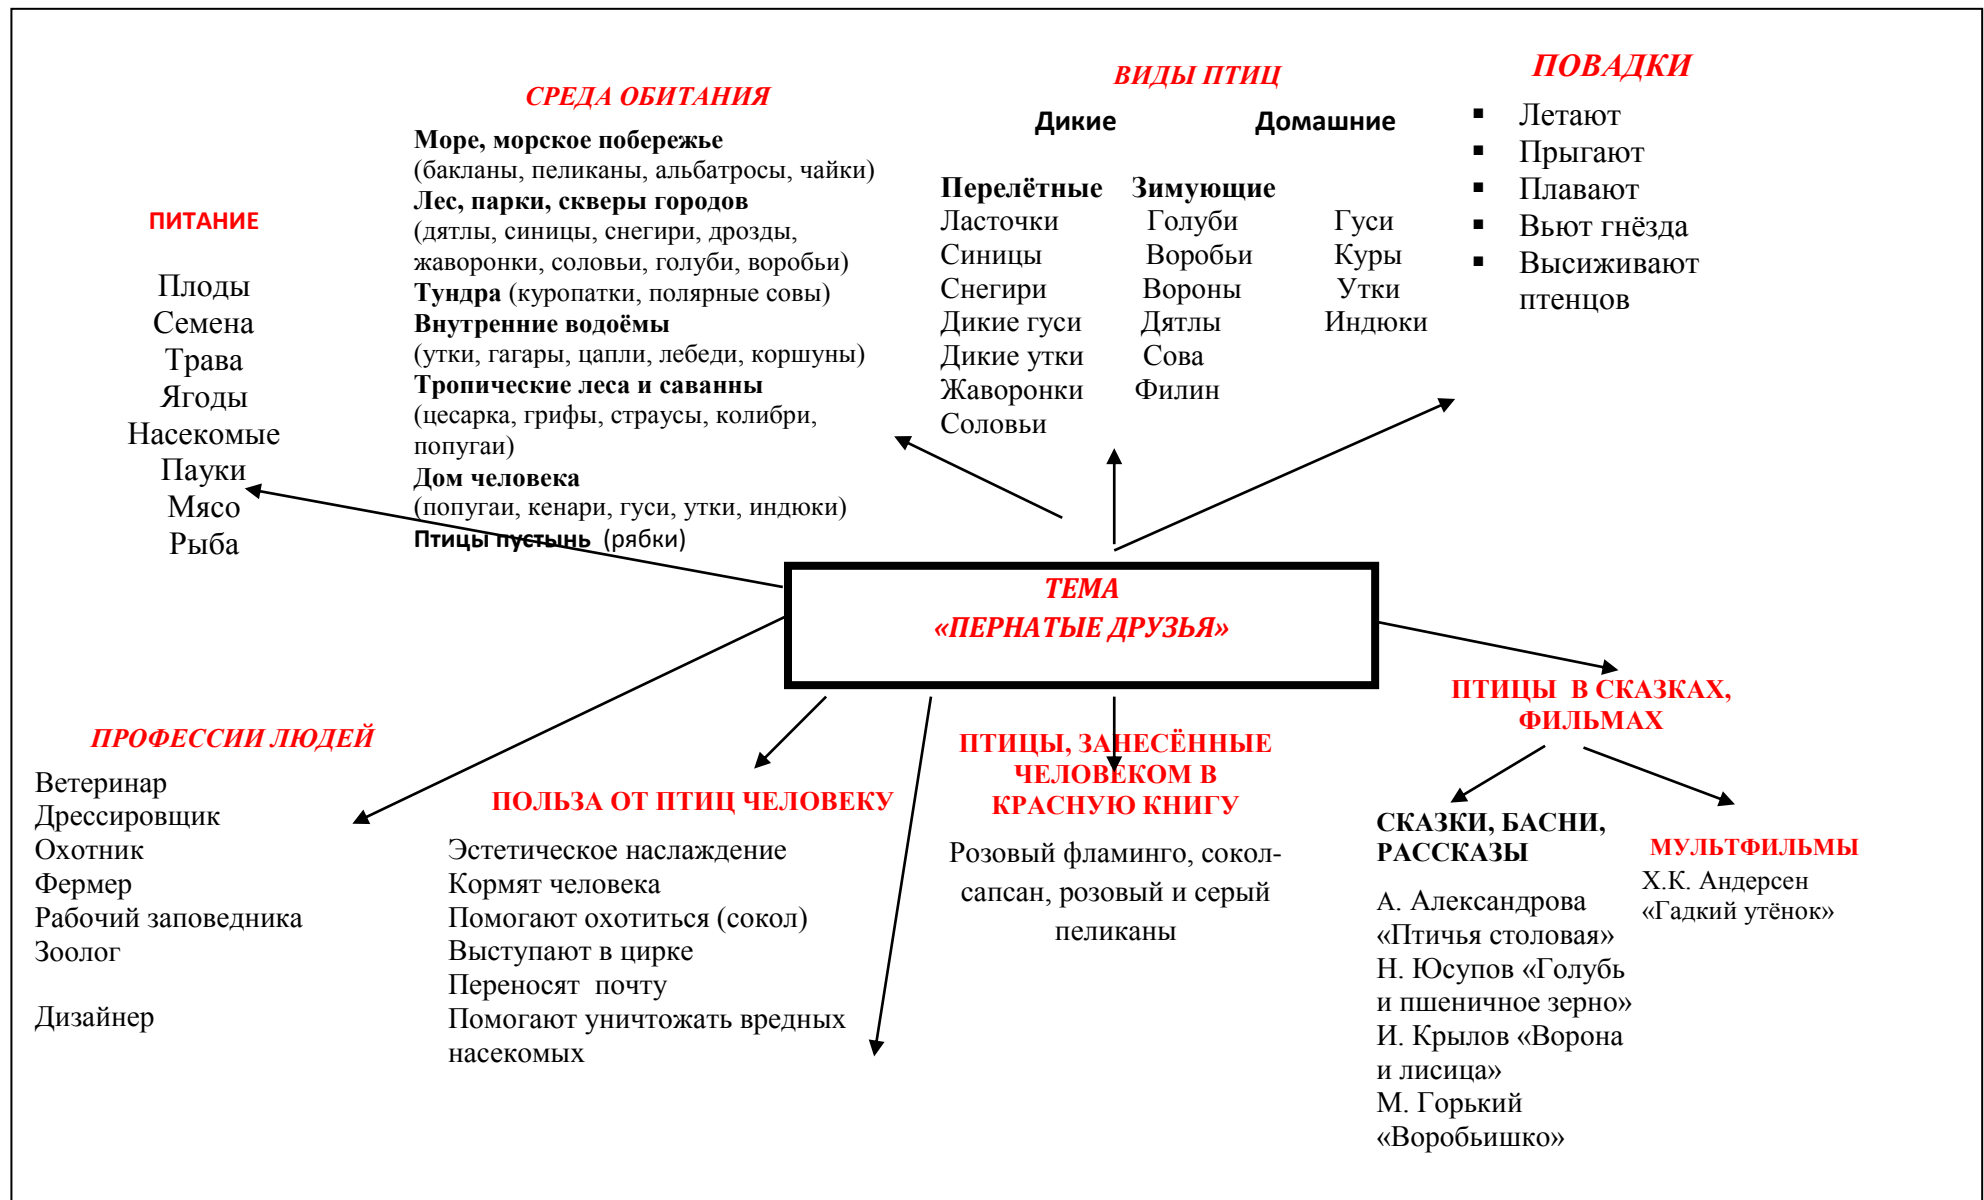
ТЕМА
«ПЕРНАТЫЕ ДРУЗЬЯ»

ПИТАНИЕ

Плоды
Семена
Трава
Ягоды
Насекомые
Пауки
Мясо
Рыба

СРЕДА ОБИТАНИЯ

**Море, морское побережье**
(бакланы, пеликаны, альбатросы, чайки)
**Лес, парки, скверы городов**
(дятлы, синицы, снегири, дрозды, жаворонки, соловьи, голуби, воробьи)
**Тундра** (куропатки, полярные совы)
**Внутренние водоёмы**
(утки, гагары, цапли, лебеди, коршуны)
**Тропические леса и саванны**
(цесарка, грифы, страусы, колибри, попугаи)
**Дом человека**
(попугаи, кенари, гуси, утки, индюки)
**Птицы пустынь** (рябки)

ВИДЫ ПТИЦ

| Дикие | | Домашние |
|---|---|---|
| **Перелётные** | **Зимующие** | |
| Ласточки | Голуби | Гуси |
| Синицы | Воробьи | Куры |
| Снегири | Вороны | Утки |
| Дикие гуси | Дятлы | Индюки |
| Дикие утки | Сова | |
| Жаворонки | Филин | |
| Соловьи | | |

ПОВАДКИ

- Летают
- Прыгают
- Плавают
- Вьют гнёзда
- Высиживают птенцов

ПРОФЕССИИ ЛЮДЕЙ

Ветеринар
Дрессировщик
Охотник
Фермер
Рабочий заповедника
Зоолог

Дизайнер

ПОЛЬЗА ОТ ПТИЦ ЧЕЛОВЕКУ

Эстетическое наслаждение
Кормят человека
Помогают охотиться (сокол)
Выступают в цирке
Переносят почту
Помогают уничтожать вредных насекомых

ПТИЦЫ, ЗАНЕСЁННЫЕ ЧЕЛОВЕКОМ В КРАСНУЮ КНИГУ

Розовый фламинго, сокол-сапсан, розовый и серый пеликаны

ПТИЦЫ В СКАЗКАХ, ФИЛЬМАХ

СКАЗКИ, БАСНИ, РАССКАЗЫ

А. Александрова «Птичья столовая»
Н. Юсупов «Голубь и пшеничное зерно»
И. Крылов «Ворона и лисица»
М. Горький «Воробьишко»

МУЛЬТФИЛЬМЫ

Х.К. Андерсен «Гадкий утёнок»